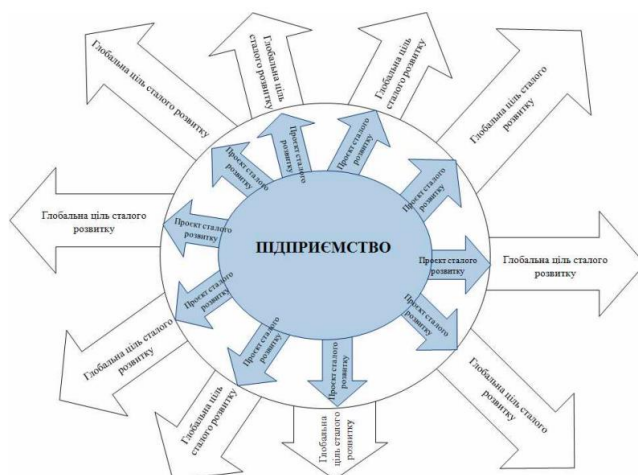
ПІДПРИЄМСТВО

Проект сталого розвитку

Проект сталого розвитку

Проект сталого розвитку

Проект сталого розвитку

Проект сталого розвитку

Проект сталого розвитку

Проект сталого розвитку

Проект сталого розвитку

Проект сталого розвитку

Проект сталого розвитку

Глобальна ціль сталого розвитку

Глобальна ціль сталого розвитку

Глобальна ціль сталого розвитку

Глобальна ціль сталого розвитку

Глобальна ціль сталого розвитку

Глобальна ціль сталого розвитку

Глобальна ціль сталого розвитку

Глобальна ціль сталого розвитку

Глобальна ціль сталого розвитку

Глобальна ціль сталого розвитку